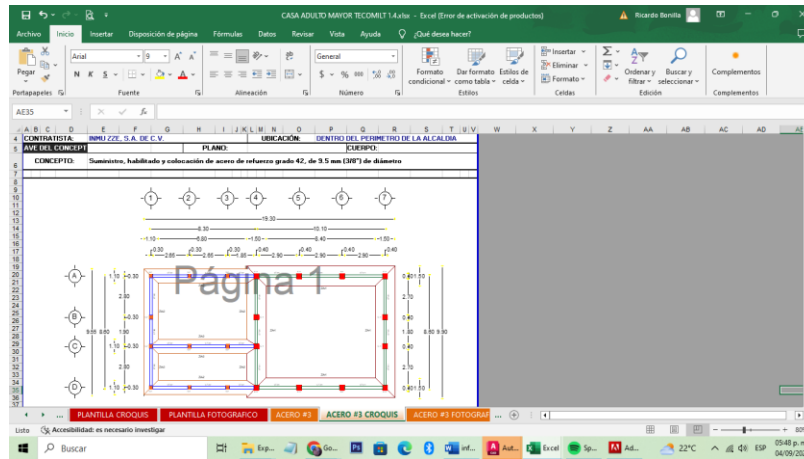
CASA ADULTO MAYOR TECOMILT 1.4.xlsx - Excel (Error de activación de productos)

Ricardo Bonilla

Archivo Inicio Insertar Disposición de página Fórmulas Datos Revisar Vista Ayuda ¿Qué desea hacer?

Pegar
Portapapeles
Arial 9 A A
N K S
Fuente
Alineación
General
$ % 000
Número
Formato condicional
Dar formato como tabla
Estilos de celda
Estilos
Insertar
Eliminar
Formato
Celdas
Ordenar y filtrar
Buscar y seleccionar
Edición
Complementos
Complementos

AE35 fx

A B C D E F G H I J K L M N O P Q R S T U V W X Y Z AA AB AC AD AE

4 CONTRATISTA: INMU ZZE, S.A. DE C.V. UBICACIÓN: DENTRO DEL PERIMETRO DE LA ALCALDIA
5 AVE DEL CONCEPT PLANO: CUERPO:
6 CONCEPTO: Suministro, habilitado y colocación de acero de refuerzo grado 42, de 9.5 mm (3/8") de diámetro

1 2 3 4 5 6 7
19.30
8.30 10.10
1.10 6.60 1.50 8.40 1.50
0.30 2.85 0.30 2.65 0.30 1.85 0.40 2.90 0.40 2.80 0.40 2.90 0.40

Página 1

A B C D
1.10 0.30
2.80
0.30
9.90 8.60 1.90
1.10 0.30
2.80
1.10 0.30
0.40 1.10
2.70
0.30
1.90 8.60 9.90
0.40
2.70
0.40 1.10

PLANTILLA CROQUIS PLANTILLA FOTOGRAFICO ACERO #3 ACERO #3 CROQUIS ACERO #3 FOTOGRAF ...

Listo Accesibilidad: es necesario investigar

Buscar
22°C ESP 05:48 p. m. 04/09/20